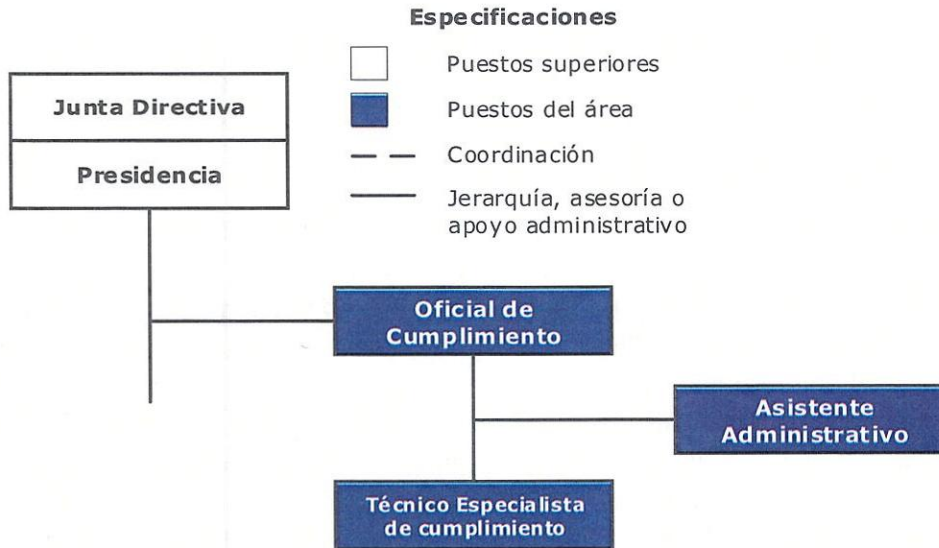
Especificaciones

Puestos superiores

Puestos del área

Coordinación

Jerarquía, asesoría o apoyo administrativo

Junta Directiva

Presidencia

Oficial de Cumplimiento

Asistente Administrativo

Técnico Especialista de cumplimiento